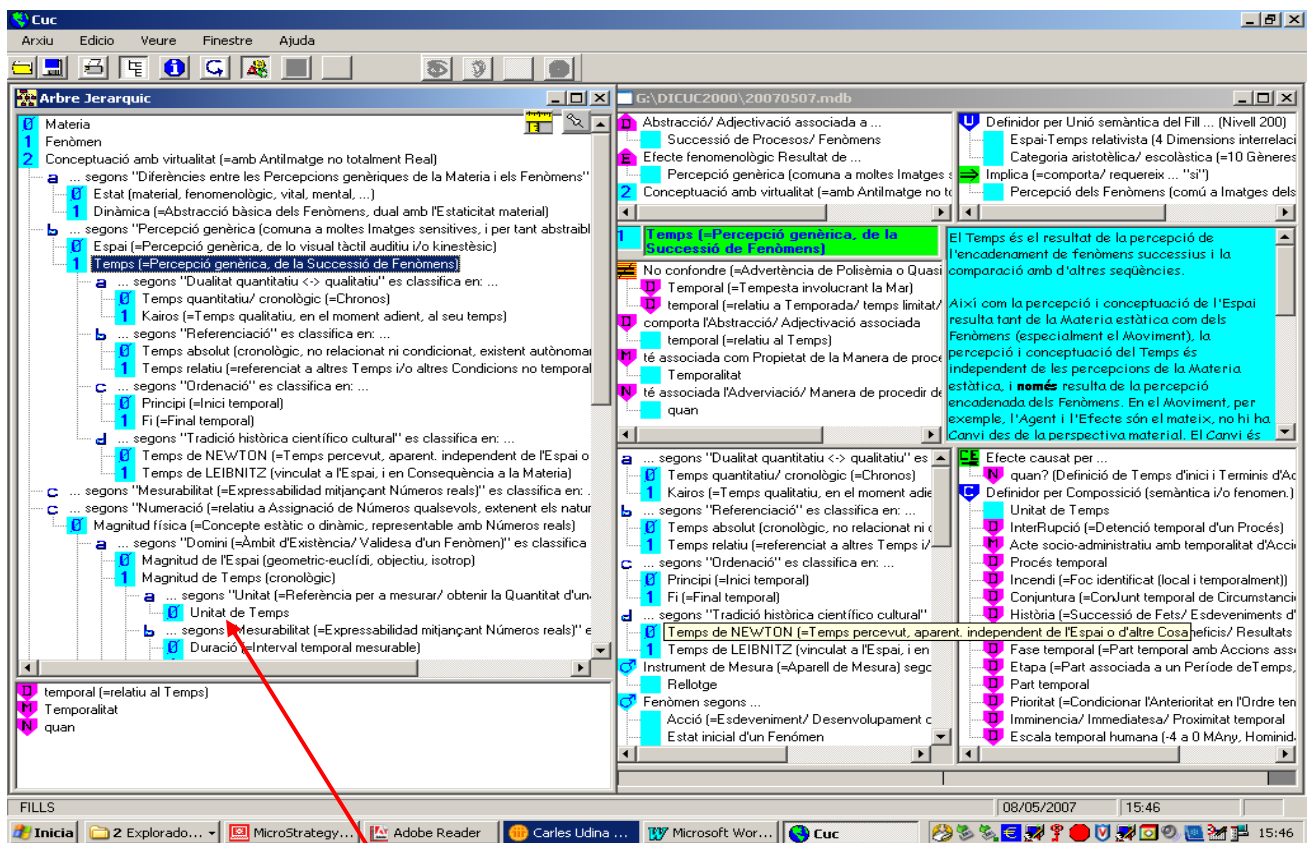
Cuc
Arxiu Edicio Veure Finestre Ajuda

Arbre Jerarquic
0 Materia
1 Fenòmen
2 Conceptuació amb virtualitat (=amb Antilmatge no totalment Real)
a ... segons "Diferències entre les Percepcions genèriques de la Materia i els Fenòmens"
0 Estat (material, fenomenològic, vital, mental, ...)
1 Dinàmica (=Abstracció bàsica dels Fenòmens, dual amb l'Estaticitat material)
b ... segons "Percepció genèrica (comuna a moltes Imatges sensitives, i per tant abstraibl
0 Espai (=Percepció genèrica, de lo visual tàctil auditiu i/o kinestèsic)
1 Temps (=Percepció genèrica, de la Successió de Fenòmens)
a ... segons "Dualitat quantitatiu <-> qualitatiu" es classifica en: ...
0 Temps quantitatiu/ cronològic (=Chronos)
1 Kairos (=Temps qualitatiu, en el moment adient, al seu temps)
b ... segons "Referenciació" es classifica en: ...
0 Temps absolut (cronològic, no relacionat ni condicionat, existent autònomar
1 Temps relatiu (=referenciat a altres Temps i/o altres Condicions no temporal
c ... segons "Ordenació" es classifica en: ...
0 Principi (=Inici temporal)
1 Fi (=Final temporal)
d ... segons "Tradició històrica científico cultural" es classifica en: ...
0 Temps de NEWTON (=Temps percevut, aparent. independent de l'Espai o
1 Temps de LEIBNITZ (vinculat a l'Espai, i en Consequència a la Materia)
c ... segons "Mesurabilitat (=Expressabilidad mitjançant Números reals)" es classifica en: ...
c ... segons "Numeració (=relatiu a Assignació de Números qualsevols, extenent els natur
0 Magnitud física (=Concepte estàtic o dinàmic, representable amb Números reals)
a ... segons "Domini (=Àmbit d'Existència/ Validesa d'un Fenòmen)" es classifica
0 Magnitud de l'Espai (geometric-euclídi, objectiu, isotrop)
1 Magnitud de Temps (cronològic)
a ... segons "Unitat (=Referència per a mesurar/ obtenir la Quantitat d'un
0 Unitat de Temps
b ... segons "Mesurabilitat (=Expressabilidad mitjançant Números reals)" e
0 Duració (=Interval temporal mesurable)

D temporal (=relatiu al Temps)
M Temporalitat
N quan

G:\DICUC2000\20070507.mdb
D Abstracció/ Adjectivació associada a ...
Successió de Procesos/ Fenòmens
E Efecte fenomenològic Resultat de ...
Percepció genèrica (comuna a moltes Imatges s
2 Conceptuació amb virtualitat (=amb Antilmatge no to

U Definidor per Unió semàntica del Fill ... (Nivell 200)
Espai-Temps relativista (4 Dimensions interrelaci
Categoria aristotèlica/ escolàstica (=10 Gèneres
Implica (=comporta/ requereix ... "si")
Percepció dels Fenòmens (comú a Imatges dels

1 Temps (=Percepció genèrica, de la Successió de Fenòmens)
No confondre (=Advertència de Polisèmia o Quasi
D Temporal (=Tempesta involucrant la Mar)
D temporal (=relatiu a Temporada/ temps limitat/
D comporta l'Abstracció/ Adjectivació associada
temporal (=relatiu al Temps)
M té associada com Propietat de la Manera de proce
Temporalitat
N té associada l'Adverviació/ Manera de procedir de
quan

El Temps és el resultat de la percepció de l'encadenament de fenòmens successius i la comparació amb d'altres seqüències.

Així com la percepció i conceptuació de l'Espai resulta tant de la Materia estàtica com dels Fenòmens (especialment el Moviment), la percepció i conceptuació del Temps és independent de les percepcions de la Materia estàtica, i només resulta de la percepció encadenada dels Fenòmens. En el Moviment, per exemple, l'Agent i l'Efecte són el mateix, no hi ha Canvi des de la perspectiva material. El Canvi és

a ... segons "Dualitat quantitatiu <-> qualitatiu" es
0 Temps quantitatiu/ cronològic (=Chronos)
1 Kairos (=Temps qualitatiu, en el moment adie
b ... segons "Referenciació" es classifica en: ...
0 Temps absolut (cronològic, no relacionat ni c
1 Temps relatiu (=referenciat a altres Temps i/
c ... segons "Ordenació" es classifica en: ...
0 Principi (=Inici temporal)
1 Fi (=Final temporal)
d ... segons "Tradició històrica científico cultural"
0 Temps de NEWTON (=Temps percevut, aparent. independent de l'Espai o d'altre Cosa
1 Temps de LEIBNITZ (vinculat a l'Espai, i en
Instrument de Mesura (=Aparell de Mesura) segc
Rellotge
Fenòmen segons ...
Acció (=Esdeveniment/ Desenvolupament c
Estat inicial d'un Fenòmen

CE Efecte causat per ...
N quan? (Definició de Temps d'inici i Terminis d'A
C Definidor per Composició (semàntica i/o fenomen.
Unitat de Temps
D InterRupció (=Detenció temporal d'un Procés)
M Acte socio-administratiu amb temporalitat d'Acci
D Procés temporal
D Incendi (=Foc identificat (local i temporalment))
D Conjuntura (=ConJunt temporal de Circumstanci
D Història (=Successió de Fets/ Esdeveniments d'
beneficis/ Resultats
D Fase temporal (=Part temporal amb Accions ass
D Etapa (=Part associada a un Període deTemps,
D Part temporal
D Prioritat (=Condicionar l'Anterioritat en l'Ordre ten
D Imminencia/ Immediatesa/ Proximitat temporal
D Escala temporal humana (-4 a 0 MAny, Hominid

FILLS 08/05/2007 15:46
Inicia 2 Explorado... MicroStrategy... Adobe Reader Carles Udina ... Microsoft Wor... Cuc 15:46